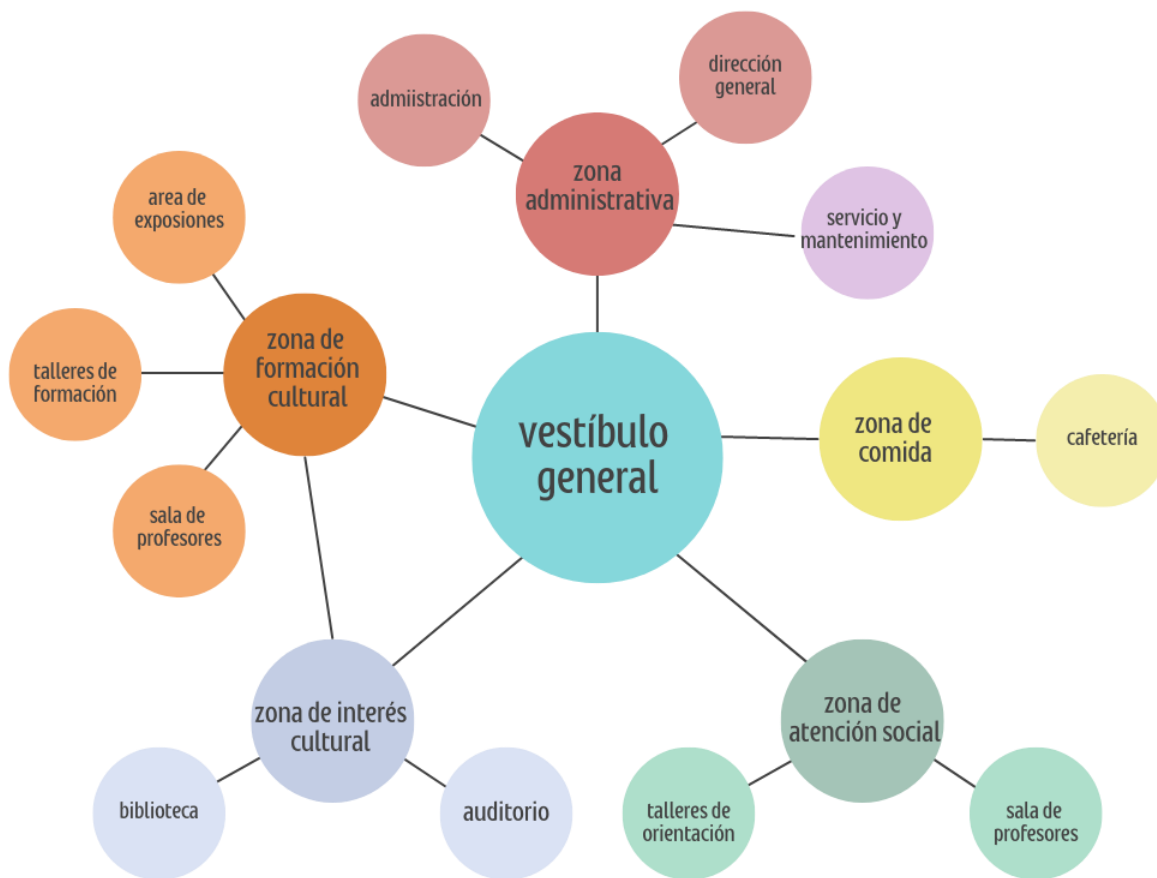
admiistración

dirección general

zona administrativa

servicio y mantenimiento

area de exposiones

zona de formación cultural

talleres de formación

sala de profesores

vestíbulo general

zona de comida

cafetería

zona de interés cultural

biblioteca

auditorio

zona de atención social

talleres de orientación

sala de profesores